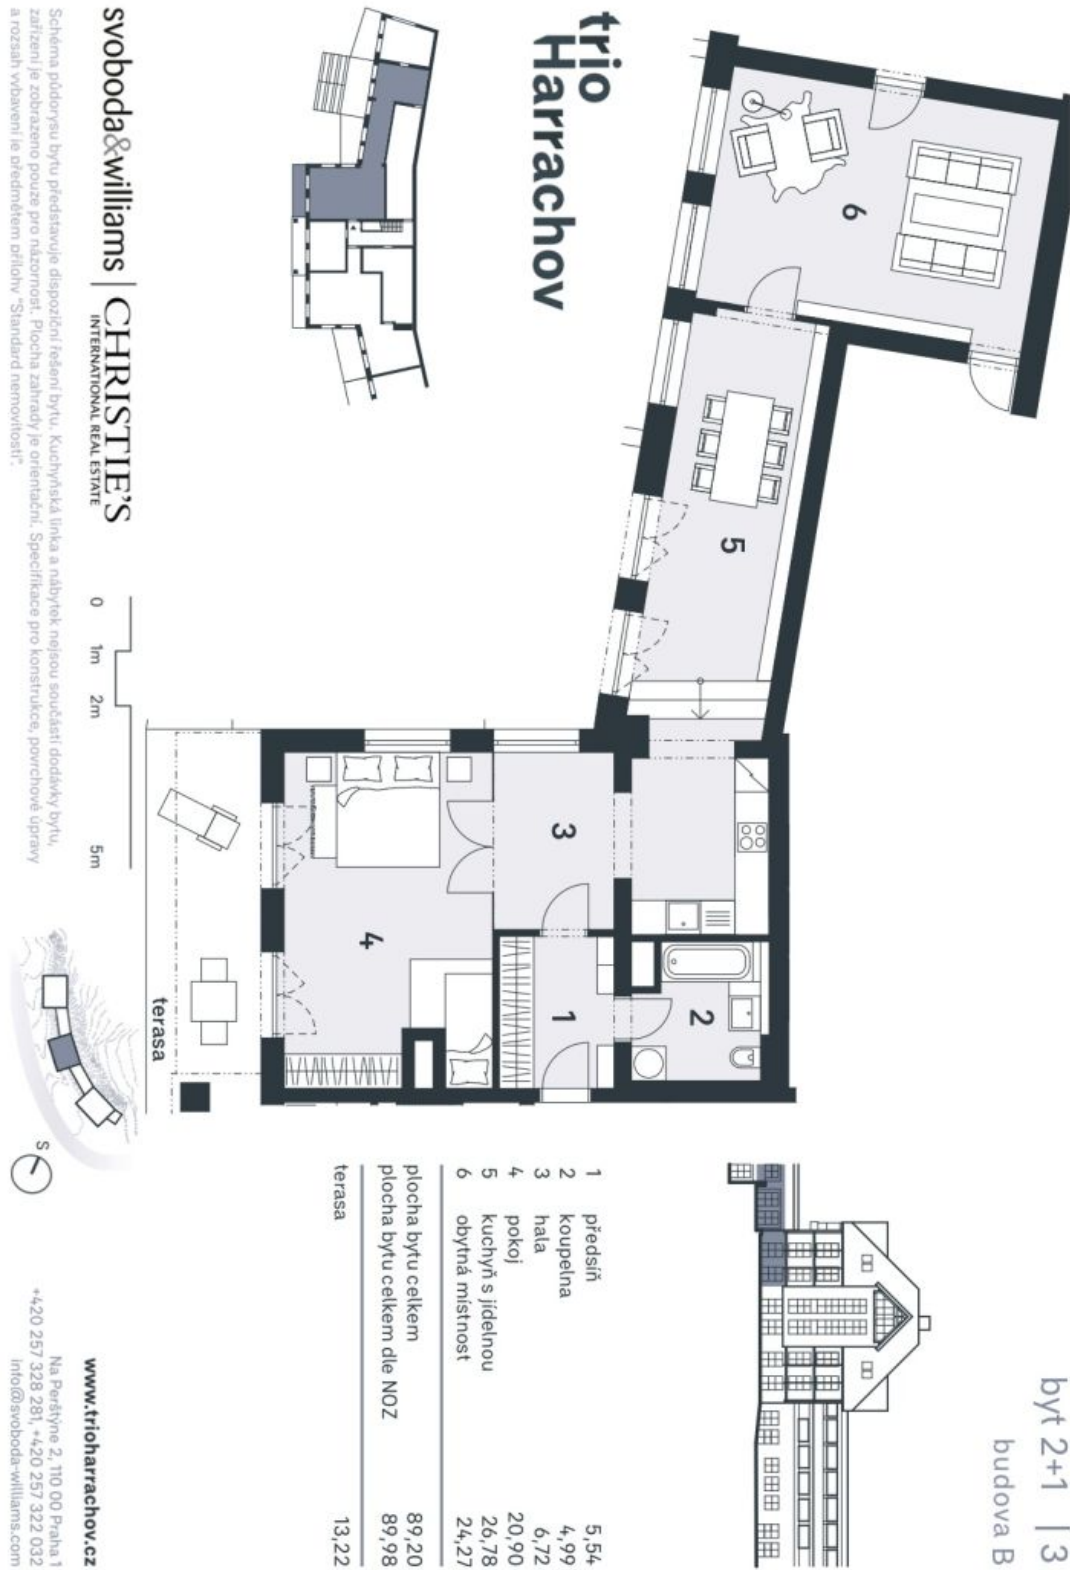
trio
Harrachov

svoboda&williams | CHRISTIE'S
INTERNATIONAL REAL ESTATE

Schéma půdorysu bytu představuje dispoziční řešení bytu. Kuchyňská linka a nábytek nejsou součástí dodávky bytu, zařízení je zobrazeno pouze pro názornost. Plocha zahrady je orientační. Specifikace pro konstrukce, povrchové úpravy a rozsah vybavení je předmětem přílohy "Standard nemovitosti".

0 1m 2m 5m

6
5
3
4
1
2
terasa

S

byt 2+1 | 3
budova B

| | | |
|---|---|---|
| 1 | předsíň | 5,54 |
| 2 | koupelna | 4,99 |
| 3 | hala | 6,72 |
| 4 | pokoj | 20,90 |
| 5 | kuchyň s jídelnou | 26,78 |
| 6 | obytná místnost | 24,27 |
| | plocha bytu celkem | 89,20 |
| | plocha bytu celkem dle NOZ | 89,98 |
| | terasa | 13,22 |

www.trioharrachov.cz
Na Perštýně 2, 110 00 Praha 1
+420 257 328 281, +420 257 322 032
info@svoboda-williams.com